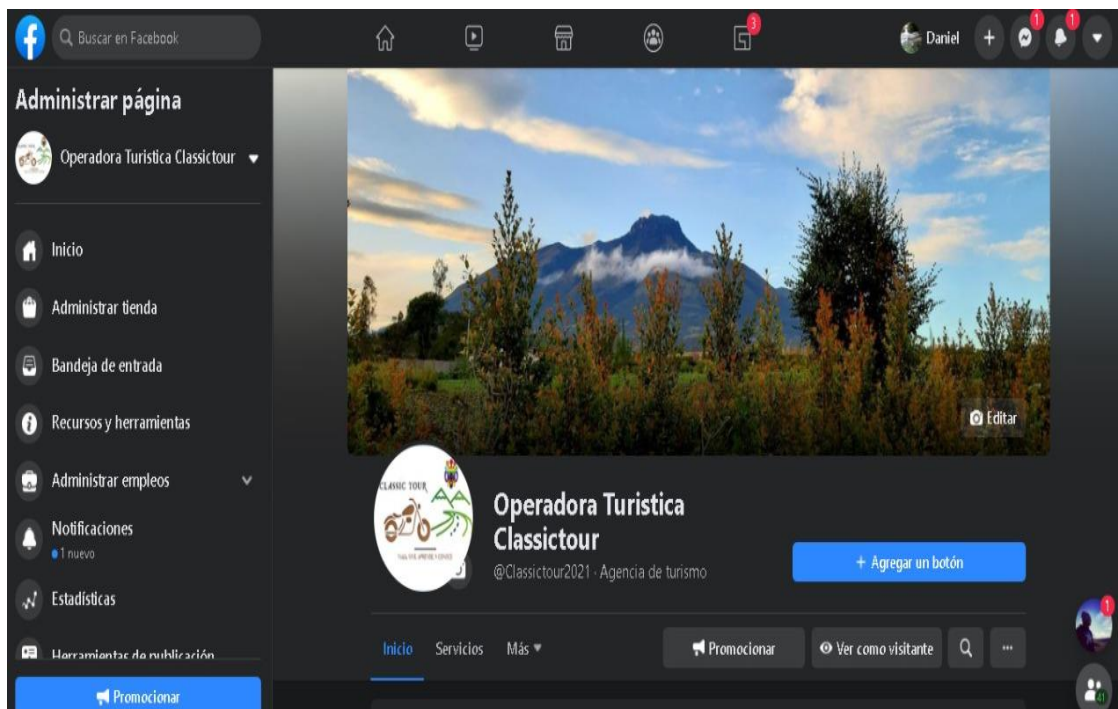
Buscar en Facebook

3

Daniel

1

1

Administrar página

Operadora Turistica Classictour

Inicio

Administrar tienda

Bandeja de entrada

Recursos y herramientas

Administrar empleos

Notificaciones
1 nuevo

Estadísticas

Herramientas de publicación

Promocionar

Editar

CLASSIC TOUR

Operadora Turistica Classictour

@Classictour2021 · Agencia de turismo

+ Agregar un botón

Inicio Servicios Más

Promocionar

Ver como visitante

1